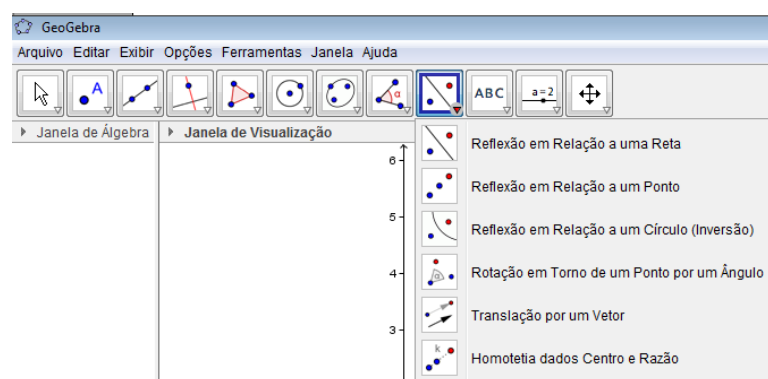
GeoGebra

Arquivo Editar Exibir Opções Ferramentas Janela Ajuda

A

$\alpha$

ABC

a = 2

Janela de Álgebra

Janela de Visualização

6

5

4

3

Reflexão em Relação a uma Reta

Reflexão em Relação a um Ponto

Reflexão em Relação a um Círculo (Inversão)

Rotação em Torno de um Ponto por um Ângulo

Translação por um Vetor

Homotetia dados Centro e Razão

k